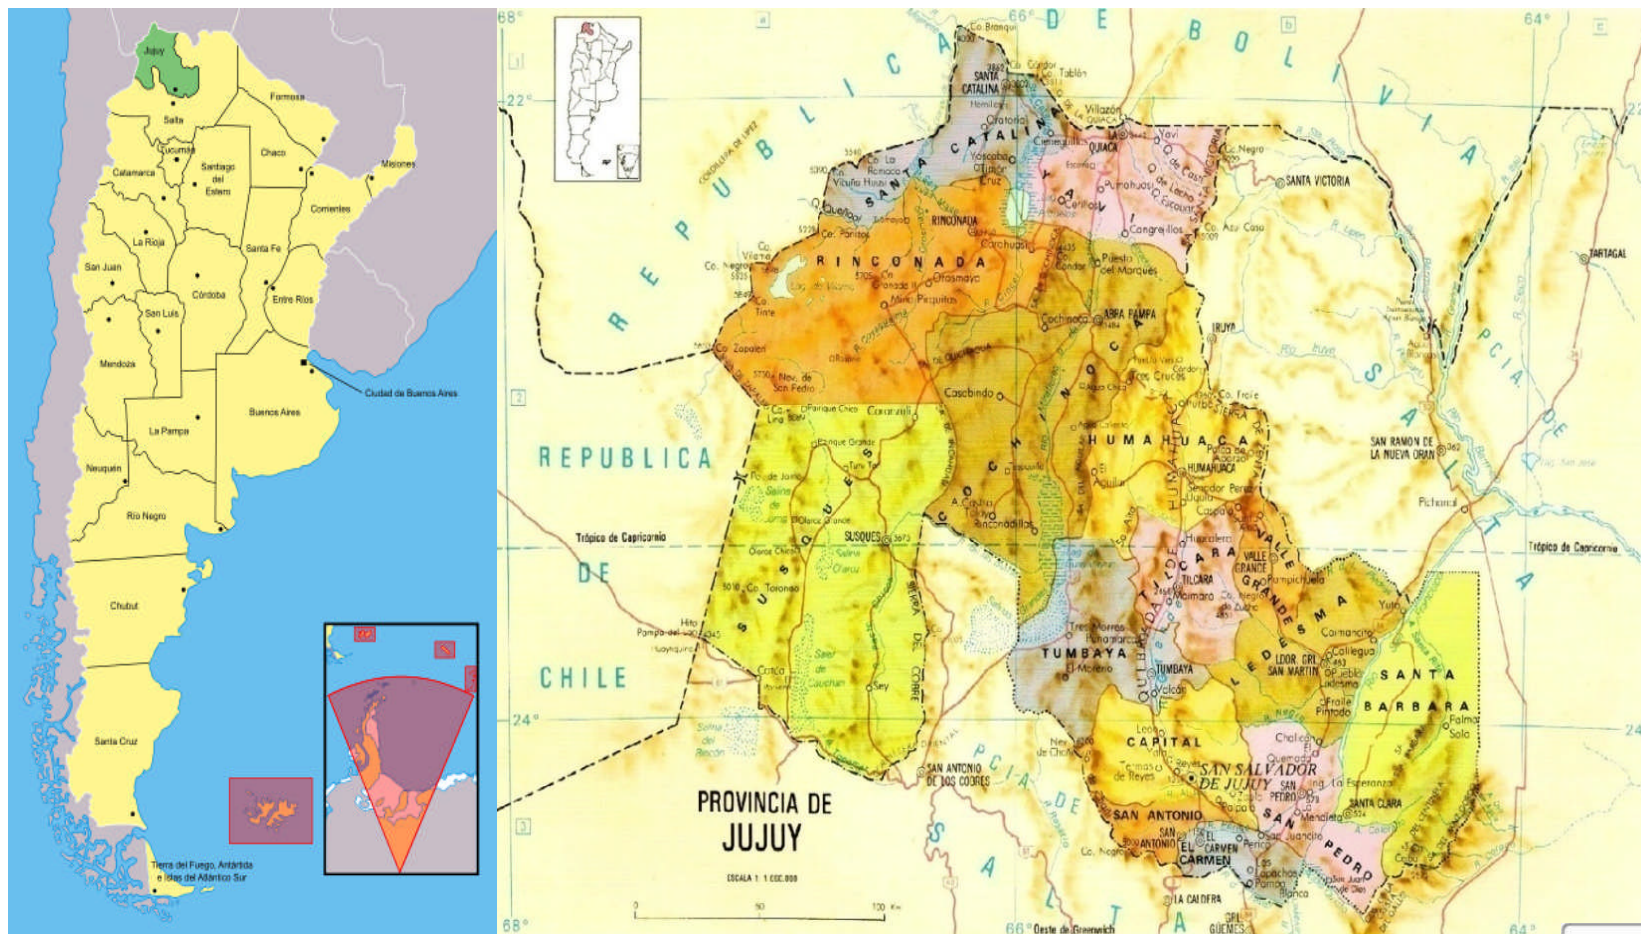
Jujuy
Salta
Formosa
Tucumán
Chaco
Catamarca
Santiago del Estero
Misiones
Corrientes
La Rioja
Santa Fe
San Juan
Córdoba
Entre Ríos
San Luis
Mendoza
Ciudad de Buenos Aires
Buenos Aires
La Pampa
Neuquén
Río Negro
Chubut
Santa Cruz
Tierra del Fuego, Antártida e Islas del Atlántico Sur

68°
66°
64°
22°
24°
REPUBLICA DE BOLIVIA
REPUBLICA DE CHILE
PCIA. DE SALTA
SANTA CATALINA
YAVI
RINCONADA
COCHINOCA
HUMAHUACA
SUSQUES
TILCARA
QUEBRADA DE HUMAHUACA
VALLE GRANDE
LEDESMA
TUMBAYA
SANTA BARBARA
CAPITAL
SAN ANTONIO
EL CARMEN
SAN PEDRO
LA QUIACA
ABRA PAMPA
Casabindo
SANTA VICTORIA
TARTAGAL
SAN RAMON DE LA NUEVA ORAN
Trópico de Capricornio
SAN SALVADOR DE JUJUY
LDOR. GRAL. SAN MARTIN
SAN ANTONIO DE LOS COBRES
Yavi
Cangrejillos
Iruya
Humahuaca
Tres Cruces
Maimará
Purmamarca
Volcán
Susques
Palma Sola
Perico
Monterrico
La Esperanza
SANTA CLARA
Yuto
Calilegua
Fraile Pintado
LA CALDERA
GRL. GÜEMES
Oeste de Greenwich
PROVINCIA DE JUJUY
ESCALA 1: 1 000 000
0 50 100 Km